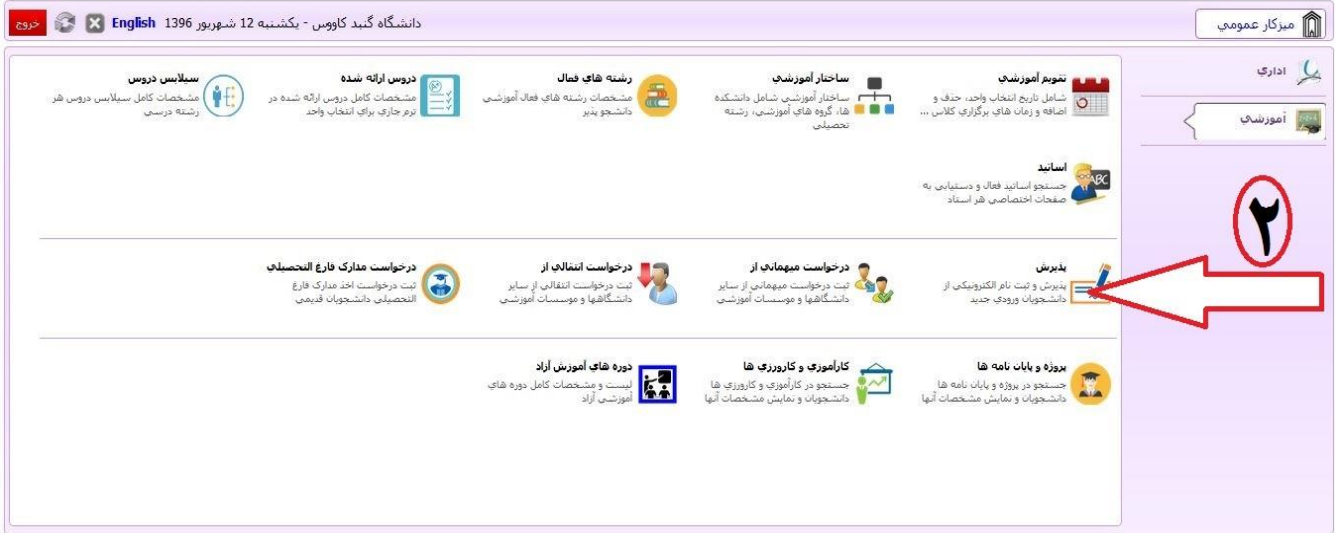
ميزكار عمومي

دانشگاه گنبد کاووس - یکشنبه 12 شهریور 1396 English خروج

اداري

آموزشي

۲

تقويم آموزشي
شامل تاريخ انتخاب واحد، حذف و اضافه و زمان هاي برگزاري كلاس ...

ساختار آموزشي
ساختار آموزشي شامل دانشكده ها، گروه هاي آموزشي، رشته تحصيلي

رشته هاي فعال
مشخصات رشته هاي فعال آموزشي دانشجو پذير

دروس ارائه شده
مشخصات كامل دروس ارائه شده در ترم جاري براي انتخاب واحد

سيلابس دروس
مشخصات كامل سيلابس دروس هر رشته درسي

اساتيد
جستجو اساتيد فعال و دستيابي به صفحات اختصاصي هر استاد

پذيرش
پذيرش و ثبت نام الكترونيكي از دانشجويان ورودي جديد

درخواست ميهماني از
ثبت درخواست ميهماني از ساير دانشگاهها و موسسات آموزشي

درخواست انتقالي از
ثبت درخواست انتقالي از ساير دانشگاهها و موسسات آموزشي

درخواست مدارك فارغ التحصيلي
ثبت درخواست اخذ مدارك فارغ التحصيلي دانشجويان قديمي

پروژه و پايان نامه ها
جستجو در پروژه و پايان نامه ها دانشجويان و نمايش مشخصات آنها

كارآموزي و كارورزي ها
جستجو در كارآموزي و كارورزي ها دانشجويان و نمايش مشخصات آنها

دوره هاي آموزش آزاد
ليست و مشخصات كامل دوره هاي آموزشي آزاد